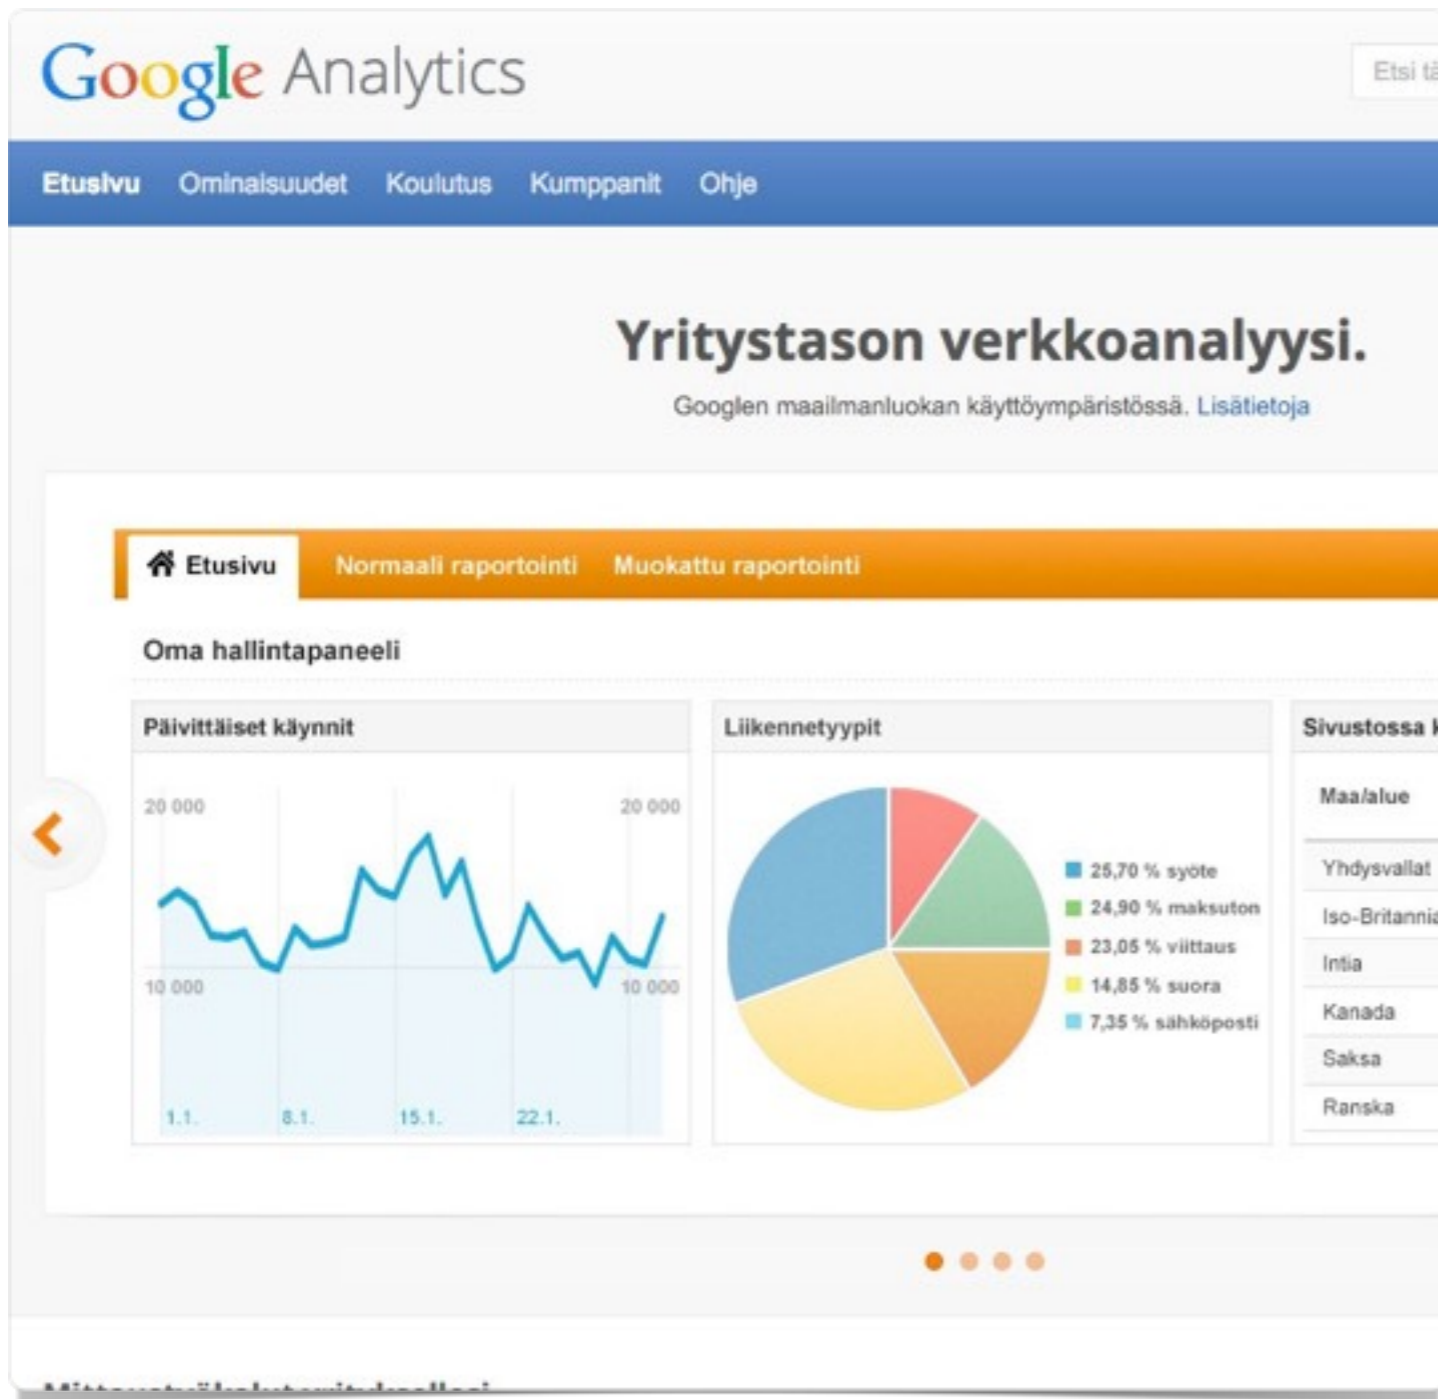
Google Analytics

Etsi t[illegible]

Etusivu Ominaisuudet Koulutus Kumppanit Ohje

Yritystason verkkoanalyysi.

Googlen maailmanluokan käyttöympäristössä. Lisätietoja

Etusivu Normaali raportointi Muokattu raportointi

Oma hallintapaneeli

Päivittäiset käynnit

20 000 20 000
10 000 10 000
1.1. 8.1. 15.1. 22.1.

Liikennetyypit

25,70 % syöte
24,90 % maksuton
23,05 % viittaus
14,85 % suora
7,35 % sähköposti

Sivustossa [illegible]

| Maa/alue |
|---|
| Yhdysvallat |
| Iso-Britanni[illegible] |
| Intia |
| Kanada |
| Saksa |
| Ranska |

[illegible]